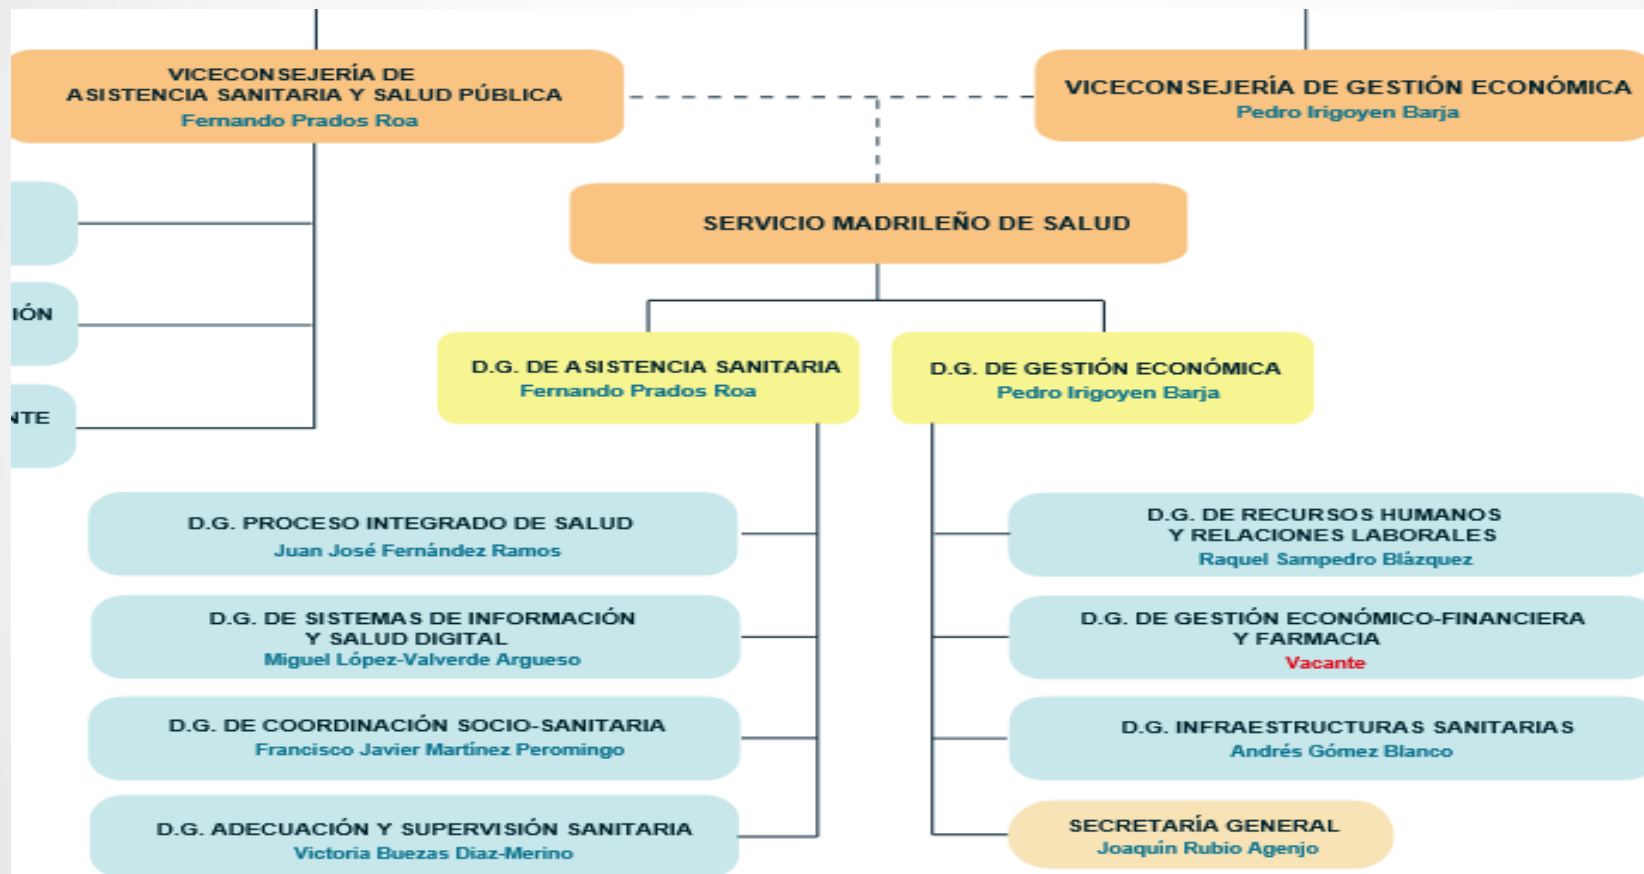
VICECONSEJERÍA DE ASISTENCIA SANITARIA Y SALUD PÚBLICA
Fernando Prados Roa

VICECONSEJERÍA DE GESTIÓN ECONÓMICA
Pedro Irigoyen Barja

IÓN

NTE

SERVICIO MADRILEÑO DE SALUD

D.G. DE ASISTENCIA SANITARIA
Fernando Prados Roa

D.G. DE GESTIÓN ECONÓMICA
Pedro Irigoyen Barja

D.G. PROCESO INTEGRADO DE SALUD
Juan José Fernández Ramos

D.G. DE SISTEMAS DE INFORMACIÓN Y SALUD DIGITAL
Miguel López-Valverde Argueso

D.G. DE COORDINACIÓN SOCIO-SANITARIA
Francisco Javier Martínez Peromingo

D.G. ADECUACIÓN Y SUPERVISIÓN SANITARIA
Victoria Buezas Diaz-Merino

D.G. DE RECURSOS HUMANOS Y RELACIONES LABORALES
Raquel Sampedro Blázquez

D.G. DE GESTIÓN ECONÓMICO-FINANCIERA Y FARMACIA
Vacante

D.G. INFRAESTRUCTURAS SANITARIAS
Andrés Gómez Blanco

SECRETARÍA GENERAL
Joaquín Rubio Agenjo